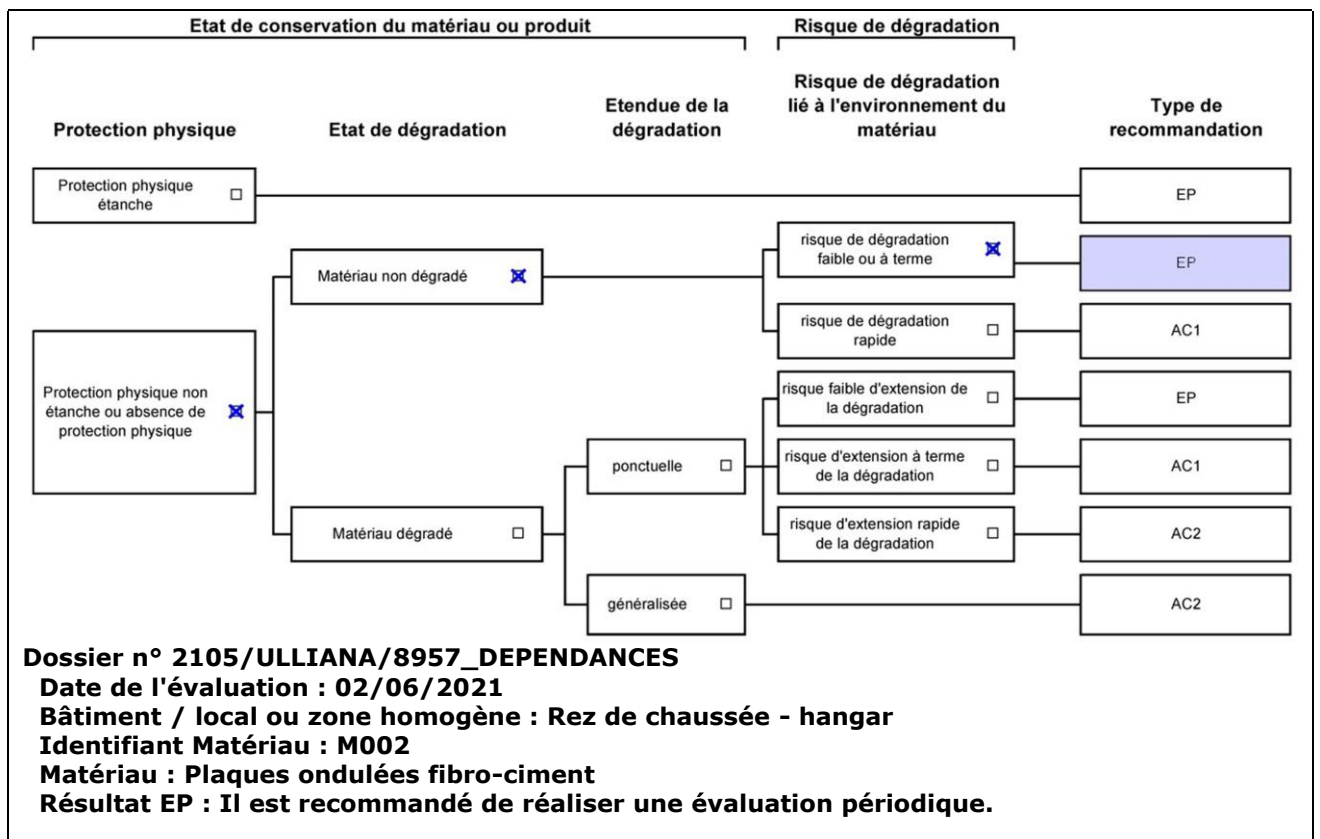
Etat de conservation du matériau ou produit

Risque de dégradation

Protection physique

Etat de dégradation

Etendue de la dégradation

Risque de dégradation lié à l'environnement du matériau

Type de recommandation

Protection physique étanche ☐

EP

Matériau non dégradé ☒

risque de dégradation faible ou à terme ☒

EP

risque de dégradation rapide ☐

AC1

Protection physique non étanche ou absence de protection physique ☒

risque faible d'extension de la dégradation ☐

EP

ponctuelle ☐

risque d'extension à terme de la dégradation ☐

AC1

Matériau dégradé ☐

risque d'extension rapide de la dégradation ☐

AC2

généralisée ☐

AC2

Dossier n° 2105/ULLIANA/8957_DEPENDANCES
Date de l'évaluation : 02/06/2021
Bâtiment / local ou zone homogène : Rez de chaussée - hangar
Identifiant Matériau : M002
Matériau : Plaques ondulées fibro-ciment
Résultat EP : Il est recommandé de réaliser une évaluation périodique.